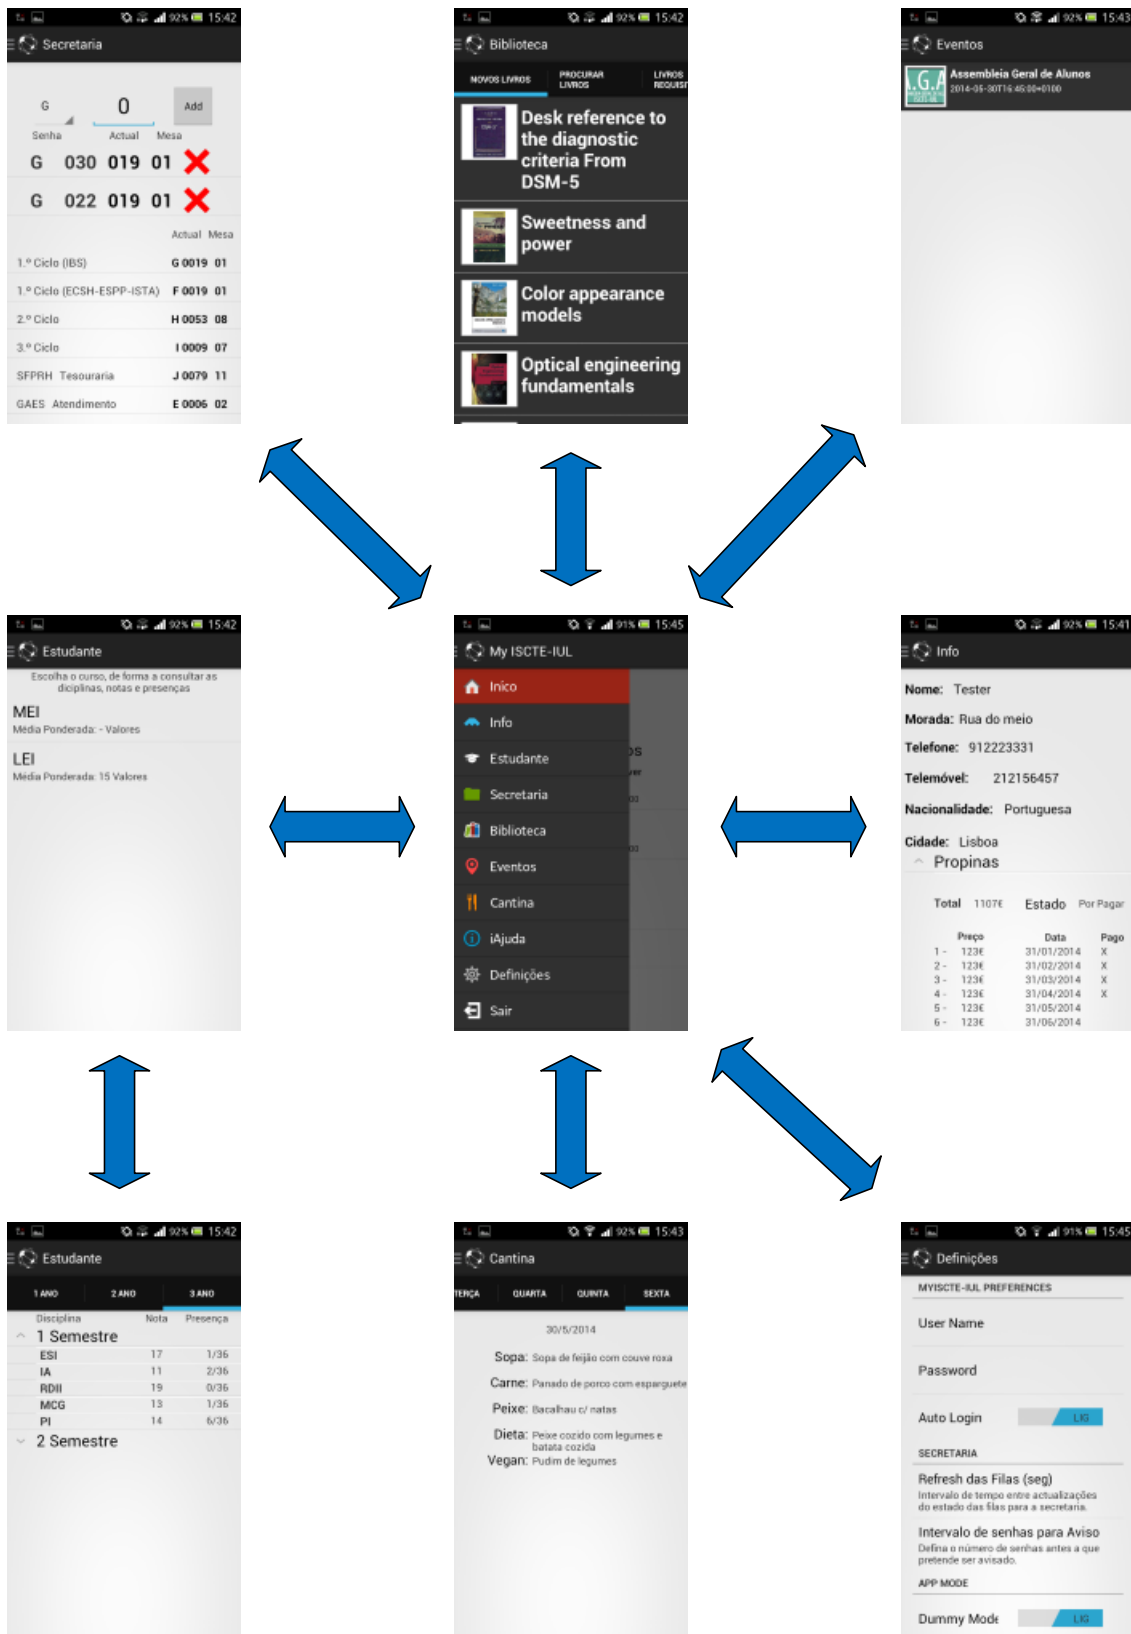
92% 15:42
Secretaria

G
0
Add
Senha
Actual
Mesa
G 030 019 01
G 022 019 01

Actual Mesa
1.º Ciclo (IBS) G 0019 01
1.º Ciclo (ECSH-ESPP-ISTA) F 0019 01
2.º Ciclo H 0053 08
3.º Ciclo I 0009 07
SFPRH Tesouraria J 0079 11
GAES Atendimento E 0006 02

92% 15:42
Biblioteca
NOVOS LIVROS
PROCURAR LIVROS
LIVROS REQUISI
Desk reference to the diagnostic criteria From DSM-5
Sweetness and power
Color appearance models
Optical engineering fundamentals

92% 15:43
Eventos
Assembleia Geral de Alunos
2014-05-30T16:45:00+0100

92% 15:42
Estudante
Escolha o curso, de forma a consultar as diciplinas, notas e presenças
MEI
Média Ponderada: - Valores
LEI
Média Ponderada: 15 Valores

91% 15:45
My ISCTE-IUL
Inico
Info
Estudante
Secretaria
Biblioteca
Eventos
Cantina
iAjuda
Definições
Sair

92% 15:41
Info
Nome: Tester
Morada: Rua do meio
Telefone: 912223331
Telemóvel: 212156457
Nacionalidade: Portuguesa
Cidade: Lisboa
Propinas
Total 1107€ Estado Por Pagar

| | Preço | Data | Pago |
|---|---|---|---|
| 1 - | 123€ | 31/01/2014 | X |
| 2 - | 123€ | 31/02/2014 | X |
| 3 - | 123€ | 31/03/2014 | X |
| 4 - | 123€ | 31/04/2014 | X |
| 5 - | 123€ | 31/05/2014 | |
| 6 - | 123€ | 31/06/2014 | |

92% 15:42
Estudante
1 ANO
2 ANO
3 ANO

| Disciplina | Nota | Presença |
|---|---|---|
| 1 Semestre | | |
| ESI | 17 | 1/36 |
| IA | 11 | 2/36 |
| RDII | 19 | 0/36 |
| MCG | 13 | 1/36 |
| PI | 14 | 6/36 |

2 Semestre

92% 15:43
Cantina
TERÇA
QUARTA
QUINTA
SEXTA
30/5/2014
Sopa: Sopa de feijão com couve roxa
Carne: Panado de porco com esparguete
Peixe: Bacalhau c/ natas
Dieta: Peixe cozido com legumes e batata cozida
Vegan: Pudim de legumes

91% 15:45
Definições
MYISCTE-IUL PREFERENCES
User Name
Password
Auto Login
LIG
SECRETARIA
Refresh das Filas (seg)
Intervalo de tempo entre actualizações do estado das filas para a secretaria.
Intervalo de senhas para Aviso
Defina o número de senhas antes a que pretende ser avisado.
APP MODE
Dummy Mode
LIG